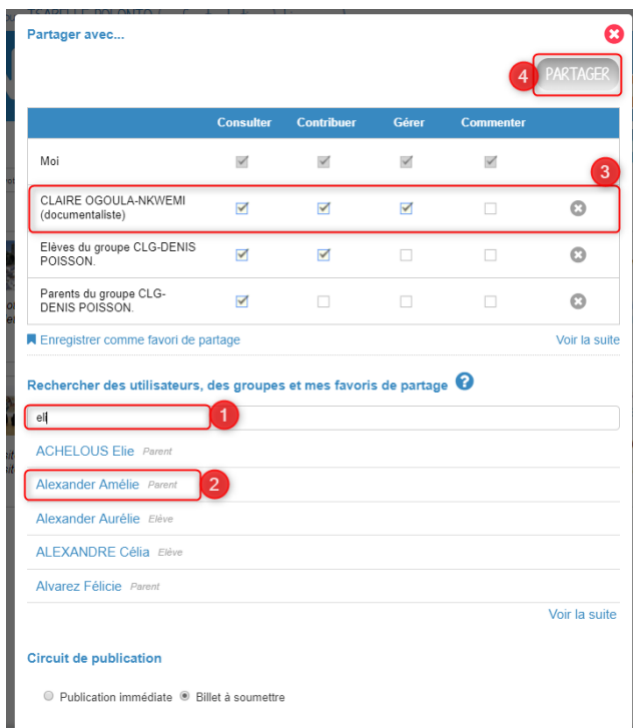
Partager avec...

4 PARTAGER

|  | Consulter | Contribuer | Gérer | Commenter |  |
|---|---|---|---|---|---|
| Moi | ☑ | ☑ | ☑ | ☑ |  |
| CLAIRE OGOULA-NKWEMI (documentaliste) | ☑ | ☑ | ☑ | ☐ | ⊗ |
| Elèves du groupe CLG-DENIS POISSON. | ☑ | ☑ | ☐ | ☐ | ⊗ |
| Parents du groupe CLG-DENIS POISSON. | ☑ | ☐ | ☐ | ☐ | ⊗ |

3

Enregistrer comme favori de partage

Voir la suite

Rechercher des utilisateurs, des groupes et mes favoris de partage ?

el

1

ACHELOUS Elie Parent

Alexander Amélie Parent

2

Alexander Aurélie Elève

ALEXANDRE Célia Elève

Alvarez Félicie Parent

Voir la suite

Circuit de publication

Publication immédiate Billet à soumettre